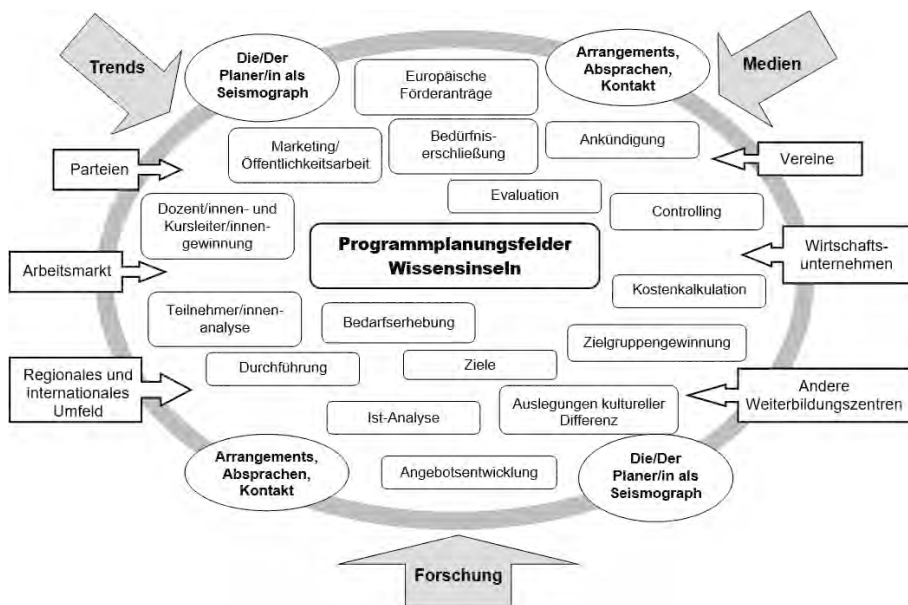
Trends

Die/Der Planer/in als Seismograph

Europäische Förderanträge

Arrangements, Absprachen, Kontakt

Medien

Marketing/ Öffentlichkeitsarbeit

Bedürfnis-erschließung

Ankündigung

Parteien

Vereine

Evaluation

Controlling

Dozent/innen- und Kursleiter/innen-gewinnung

Programmplanungsfelder Wissensinseln

Wirtschafts-unternehmen

Arbeitsmarkt

Kostenkalkulation

Teilnehmer/innen-analyse

Bedarfserhebung

Zielgruppengewinnung

Durchführung

Ziele

Regionales und internationales Umfeld

Andere Weiterbildungszentren

Ist-Analyse

Auslegungen kultureller Differenz

Arrangements, Absprachen, Kontakt

Angebotsentwicklung

Die/Der Planer/in als Seismograph

Forschung